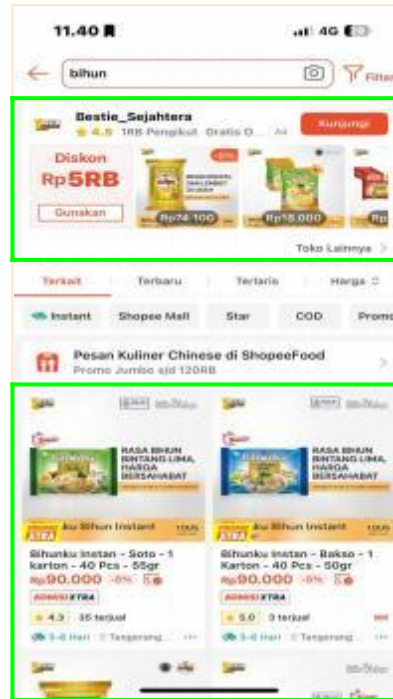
11.40

4G

bihun

Filter

Bestie_Sejahtera

★ 4.5 1RB Pengikut Gratis O... Ad

Kunjungi

Diskon
Rp5RB

Gunakan

Rp74.100

Rp18.000

Toko Lainnya >

Terkait

Terbaru

Terlaris

Harga

Instant

Shopee Mall

Star

COD

Promo

Pesan Kuliner Chinese di ShopeeFood

Promo Jumbo s/d 120RB

RASA BIHUN BINTANG LIMA, HARGA BERSAHABAT

XTRA

ku Bihun Instant

RASA BIHUN BINTANG LIMA, HARGA BERSAHABAT

XTRA

ku Bihun Instant

Bihunku Instan - Soto - 1 karton - 40 Pcs - 55gr

Rp90.000 -5%

KOMISI XTRA

★ 4.3 35 terjual

3-6 Hari Tangerang

Bihunku Instan - Bakso - 1 karton - 40 Pcs - 50gr

Rp90.000 -5%

KOMISI XTRA

★ 5.0 3 terjual

3-6 Hari Tangerang